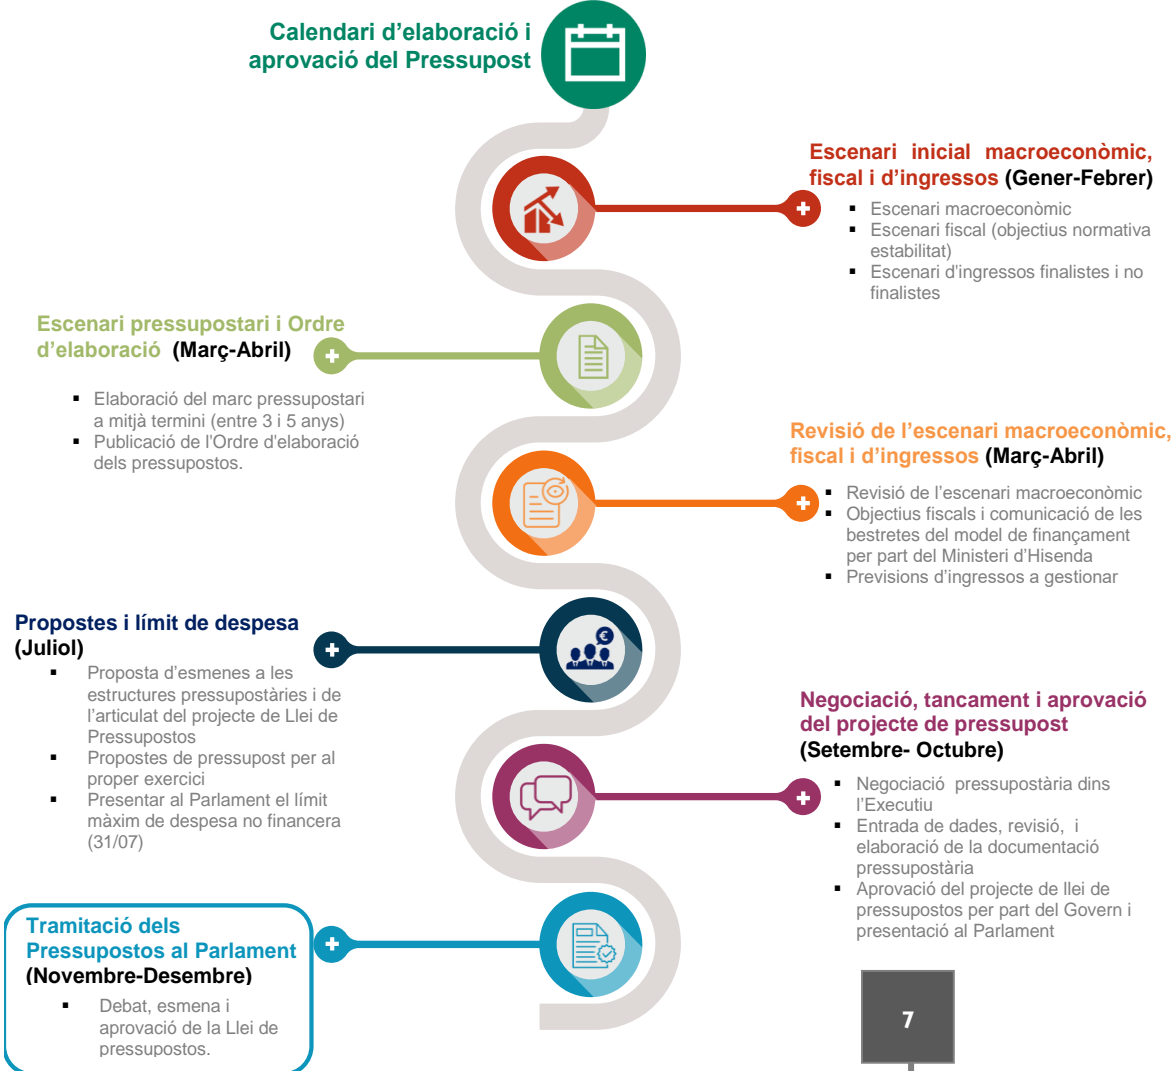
Calendari d'elaboració i aprovació del Pressupost

Escenari inicial macroeconòmic, fiscal i d'ingressos (Gener-Febrer)

- Escenari macroeconòmic
- Escenari fiscal (objectius normativa estabilitat)
- Escenari d'ingressos finalistes i no finalistes

Escenari pressupostari i Ordre d'elaboració (Març-Abril)

- Elaboració del marc pressupostari a mitjà termini (entre 3 i 5 anys)
- Publicació de l'Ordre d'elaboració dels pressupostos.

Revisió de l'escenari macroeconòmic, fiscal i d'ingressos (Març-Abril)

- Revisió de l'escenari macroeconòmic
- Objectius fiscals i comunicació de les bestretes del model de finançament per part del Ministeri d'Hisenda
- Previsions d'ingressos a gestionar

Propostes i límit de despesa (Juliol)

- Proposta d'esmenes a les estructures pressupostàries i de l'articulat del projecte de Llei de Pressupostos
- Propostes de pressupost per al proper exercici
- Presentar al Parlament el límit màxim de despesa no financera (31/07)

Negociació, tancament i aprovació del projecte de pressupost (Setembre- Octubre)

- Negociació pressupostària dins l'Executiu
- Entrada de dades, revisió, i elaboració de la documentació pressupostària
- Aprovació del projecte de llei de pressupostos per part del Govern i presentació al Parlament

Tramitació dels Pressupostos al Parlament (Novembre-Desembre)

- Debat, esmena i aprovació de la Llei de pressupostos.

7